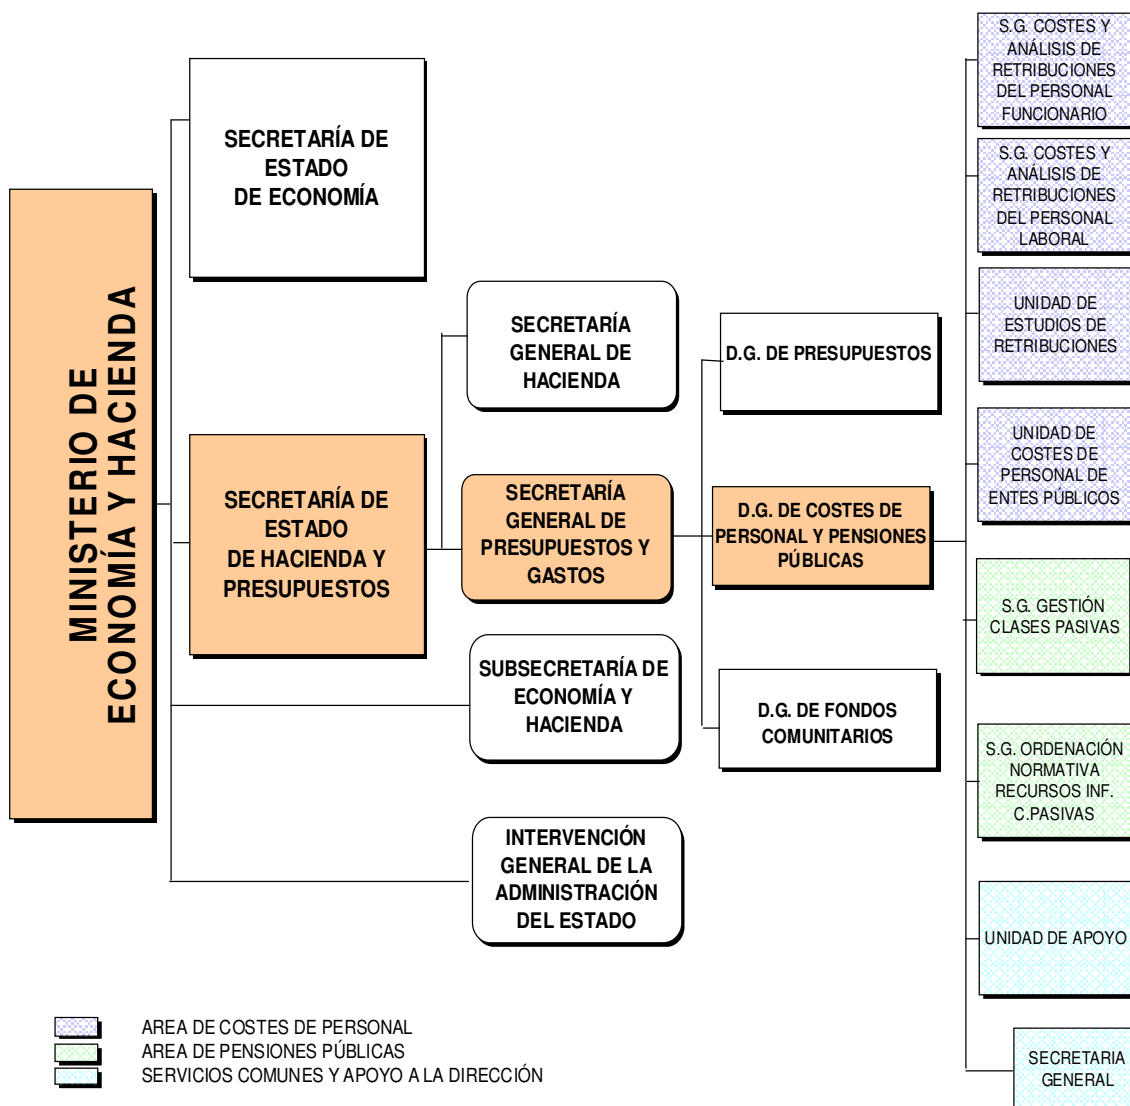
MINISTERIO DE ECONOMÍA Y HACIENDA

SECRETARÍA DE ESTADO DE ECONOMÍA

SECRETARÍA DE ESTADO DE HACIENDA Y PRESUPUESTOS

SECRETARÍA GENERAL DE HACIENDA

SECRETARÍA GENERAL DE PRESUPUESTOS Y GASTOS

SUBSECRETARÍA DE ECONOMÍA Y HACIENDA

INTERVENCIÓN GENERAL DE LA ADMINISTRACIÓN DEL ESTADO

D.G. DE PRESUPUESTOS

D.G. DE COSTES DE PERSONAL Y PENSIONES PÚBLICAS

D.G. DE FONDOS COMUNITARIOS

S.G. COSTES Y ANÁLISIS DE RETRIBUCIONES DEL PERSONAL FUNCIONARIO

S.G. COSTES Y ANÁLISIS DE RETRIBUCIONES DEL PERSONAL LABORAL

UNIDAD DE ESTUDIOS DE RETRIBUCIONES

UNIDAD DE COSTES DE PERSONAL DE ENTES PÚBLICOS

S.G. GESTIÓN CLASES PASIVAS

S.G. ORDENACIÓN NORMATIVA RECURSOS INF. C.PASIVAS

UNIDAD DE APOYO

SECRETARIA GENERAL

AREA DE COSTES DE PERSONAL
AREA DE PENSIONES PÚBLICAS
SERVICIOS COMUNES Y APOYO A LA DIRECCIÓN